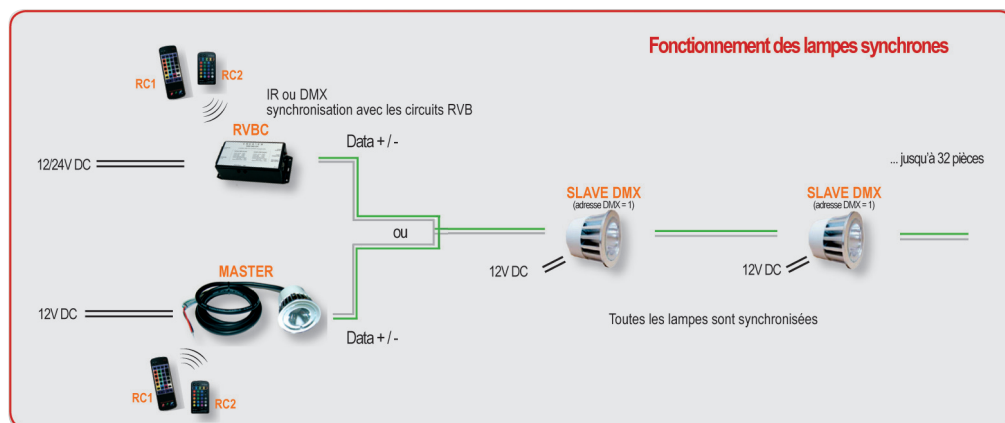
Fonctionnement des lampes synchrones

RC1 RC2

IR ou DMX
synchronisation avec les circuits RVB

RVBC

12/24V DC

Data + / -

... jusqu'à 32 pièces

SLAVE DMX
(adresse DMX = 1)

SLAVE DMX
(adresse DMX = 1)

ou

12V DC

12V DC

MASTER

12V DC

Toutes les lampes sont synchronisées

Data + / -

RC1 RC2